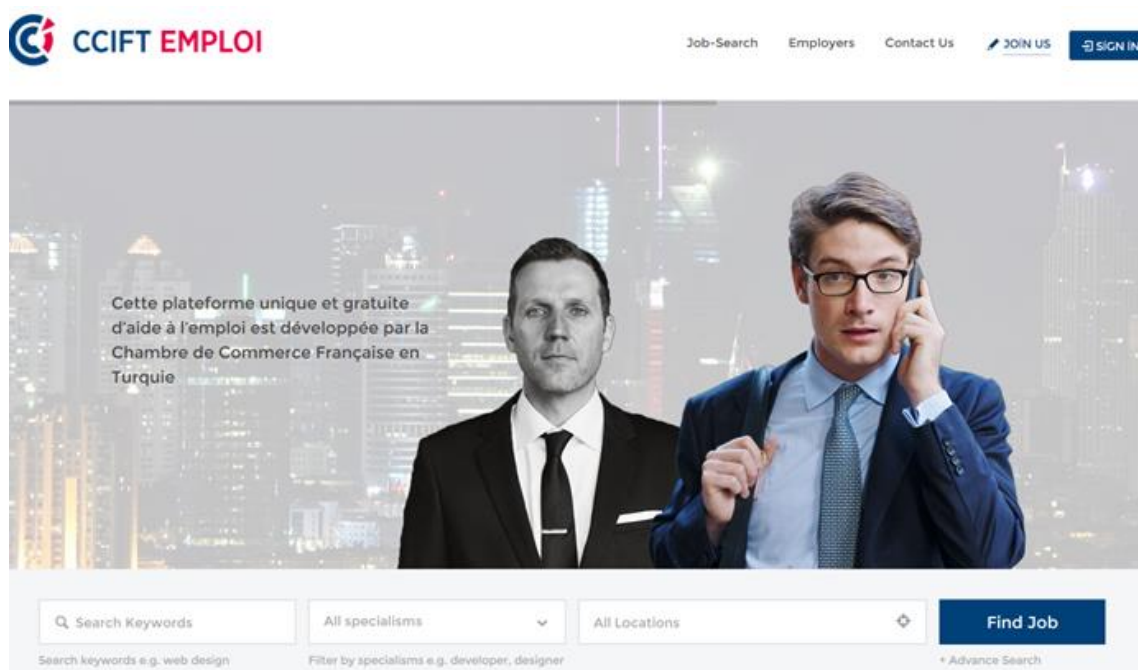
CCIFT EMPLOI

Job-Search Employers Contact Us JOIN US SIGN IN

Cette plateforme unique et gratuite d'aide à l'emploi est développée par la Chambre de Commerce Française en Turquie

Search Keywords
Search keywords e.g. web design

All specialisms
Filter by specialisms e.g. developer, designer

All Locations

Find Job
+ Advance Search